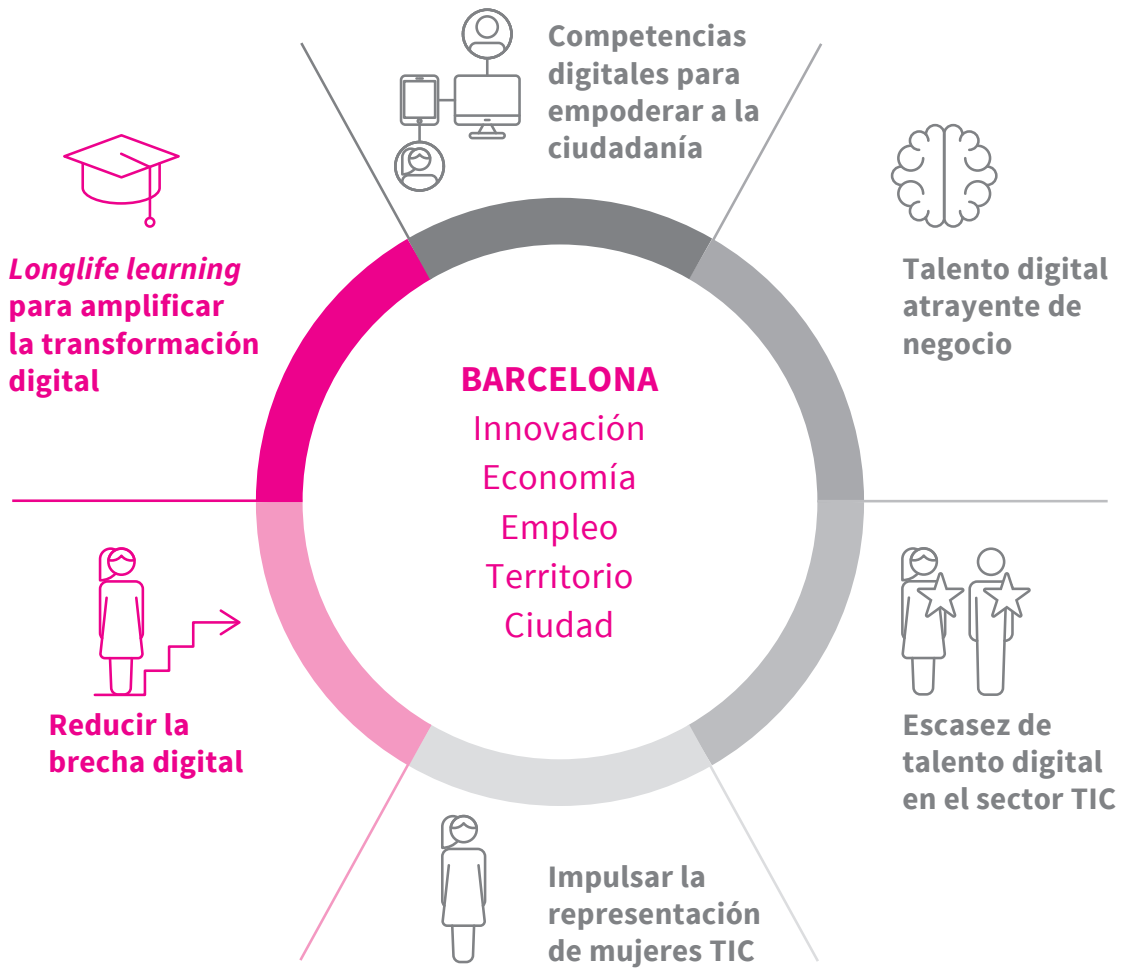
Competencias digitales para empoderar a la ciudadanía

Longlife learning para amplificar la transformación digital

Talento digital atrayente de negocio

BARCELONA
Innovación
Economía
Empleo
Territorio
Ciudad

Reducir la brecha digital

Escasez de talento digital en el sector TIC

Impulsar la representación de mujeres TIC